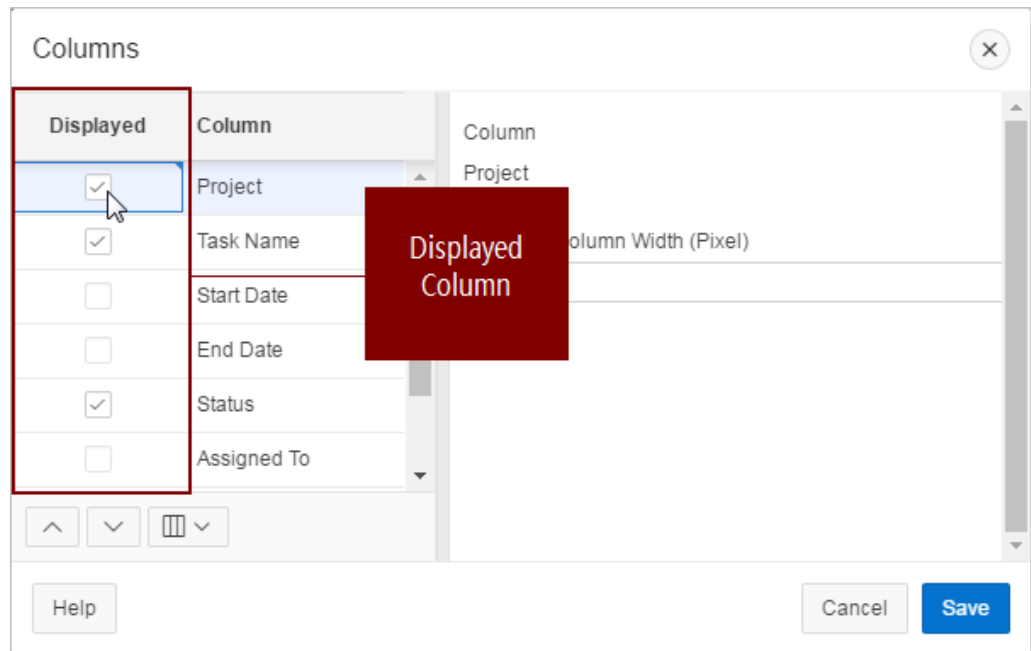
Columns

| Displayed | Column |
|---|---|
| ✓ | Project |
| ✓ | Task Name |
| | Start Date |
| | End Date |
| ✓ | Status |
| | Assigned To |

Column

Project

Displayed Column

olumn Width (Pixel)

Help

Cancel

Save